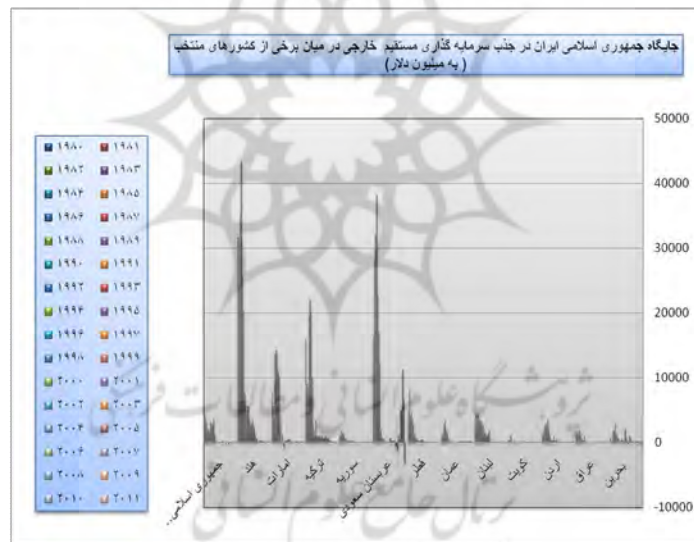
جایگاه جمهوری اسلامی ایران در جذب سرمایه گذاری مستقیم خارجی در میان برخی از کشورهای منتخب
( به میلیون دلار)

۱۹۸۰ ۱۹۸۱
۱۹۸۲ ۱۹۸۳
۱۹۸۴ ۱۹۸۵
۱۹۸۶ ۱۹۸۷
۱۹۸۸ ۱۹۸۹
۱۹۹۰ ۱۹۹۱
۱۹۹۲ ۱۹۹۳
۱۹۹۴ ۱۹۹۵
۱۹۹۶ ۱۹۹۷
۱۹۹۸ ۱۹۹۹
۲۰۰۰ ۲۰۰۱
۲۰۰۲ ۲۰۰۳
۲۰۰۴ ۲۰۰۵
۲۰۰۶ ۲۰۰۷
۲۰۰۸ ۲۰۰۹
۲۰۱۰ ۲۰۱۱

50000
40000
30000
20000
10000
0
-10000

جمهوری اسلامی...
هند
امارات
ترکیه
سوریه
عربستان سعودی
قطر
عمان
لبنان
کویت
اردن
عراق
بحرین

پژوهشگاه علوم انسانی و مطالعات فرهنگی
پرتال جامع علوم انسانی